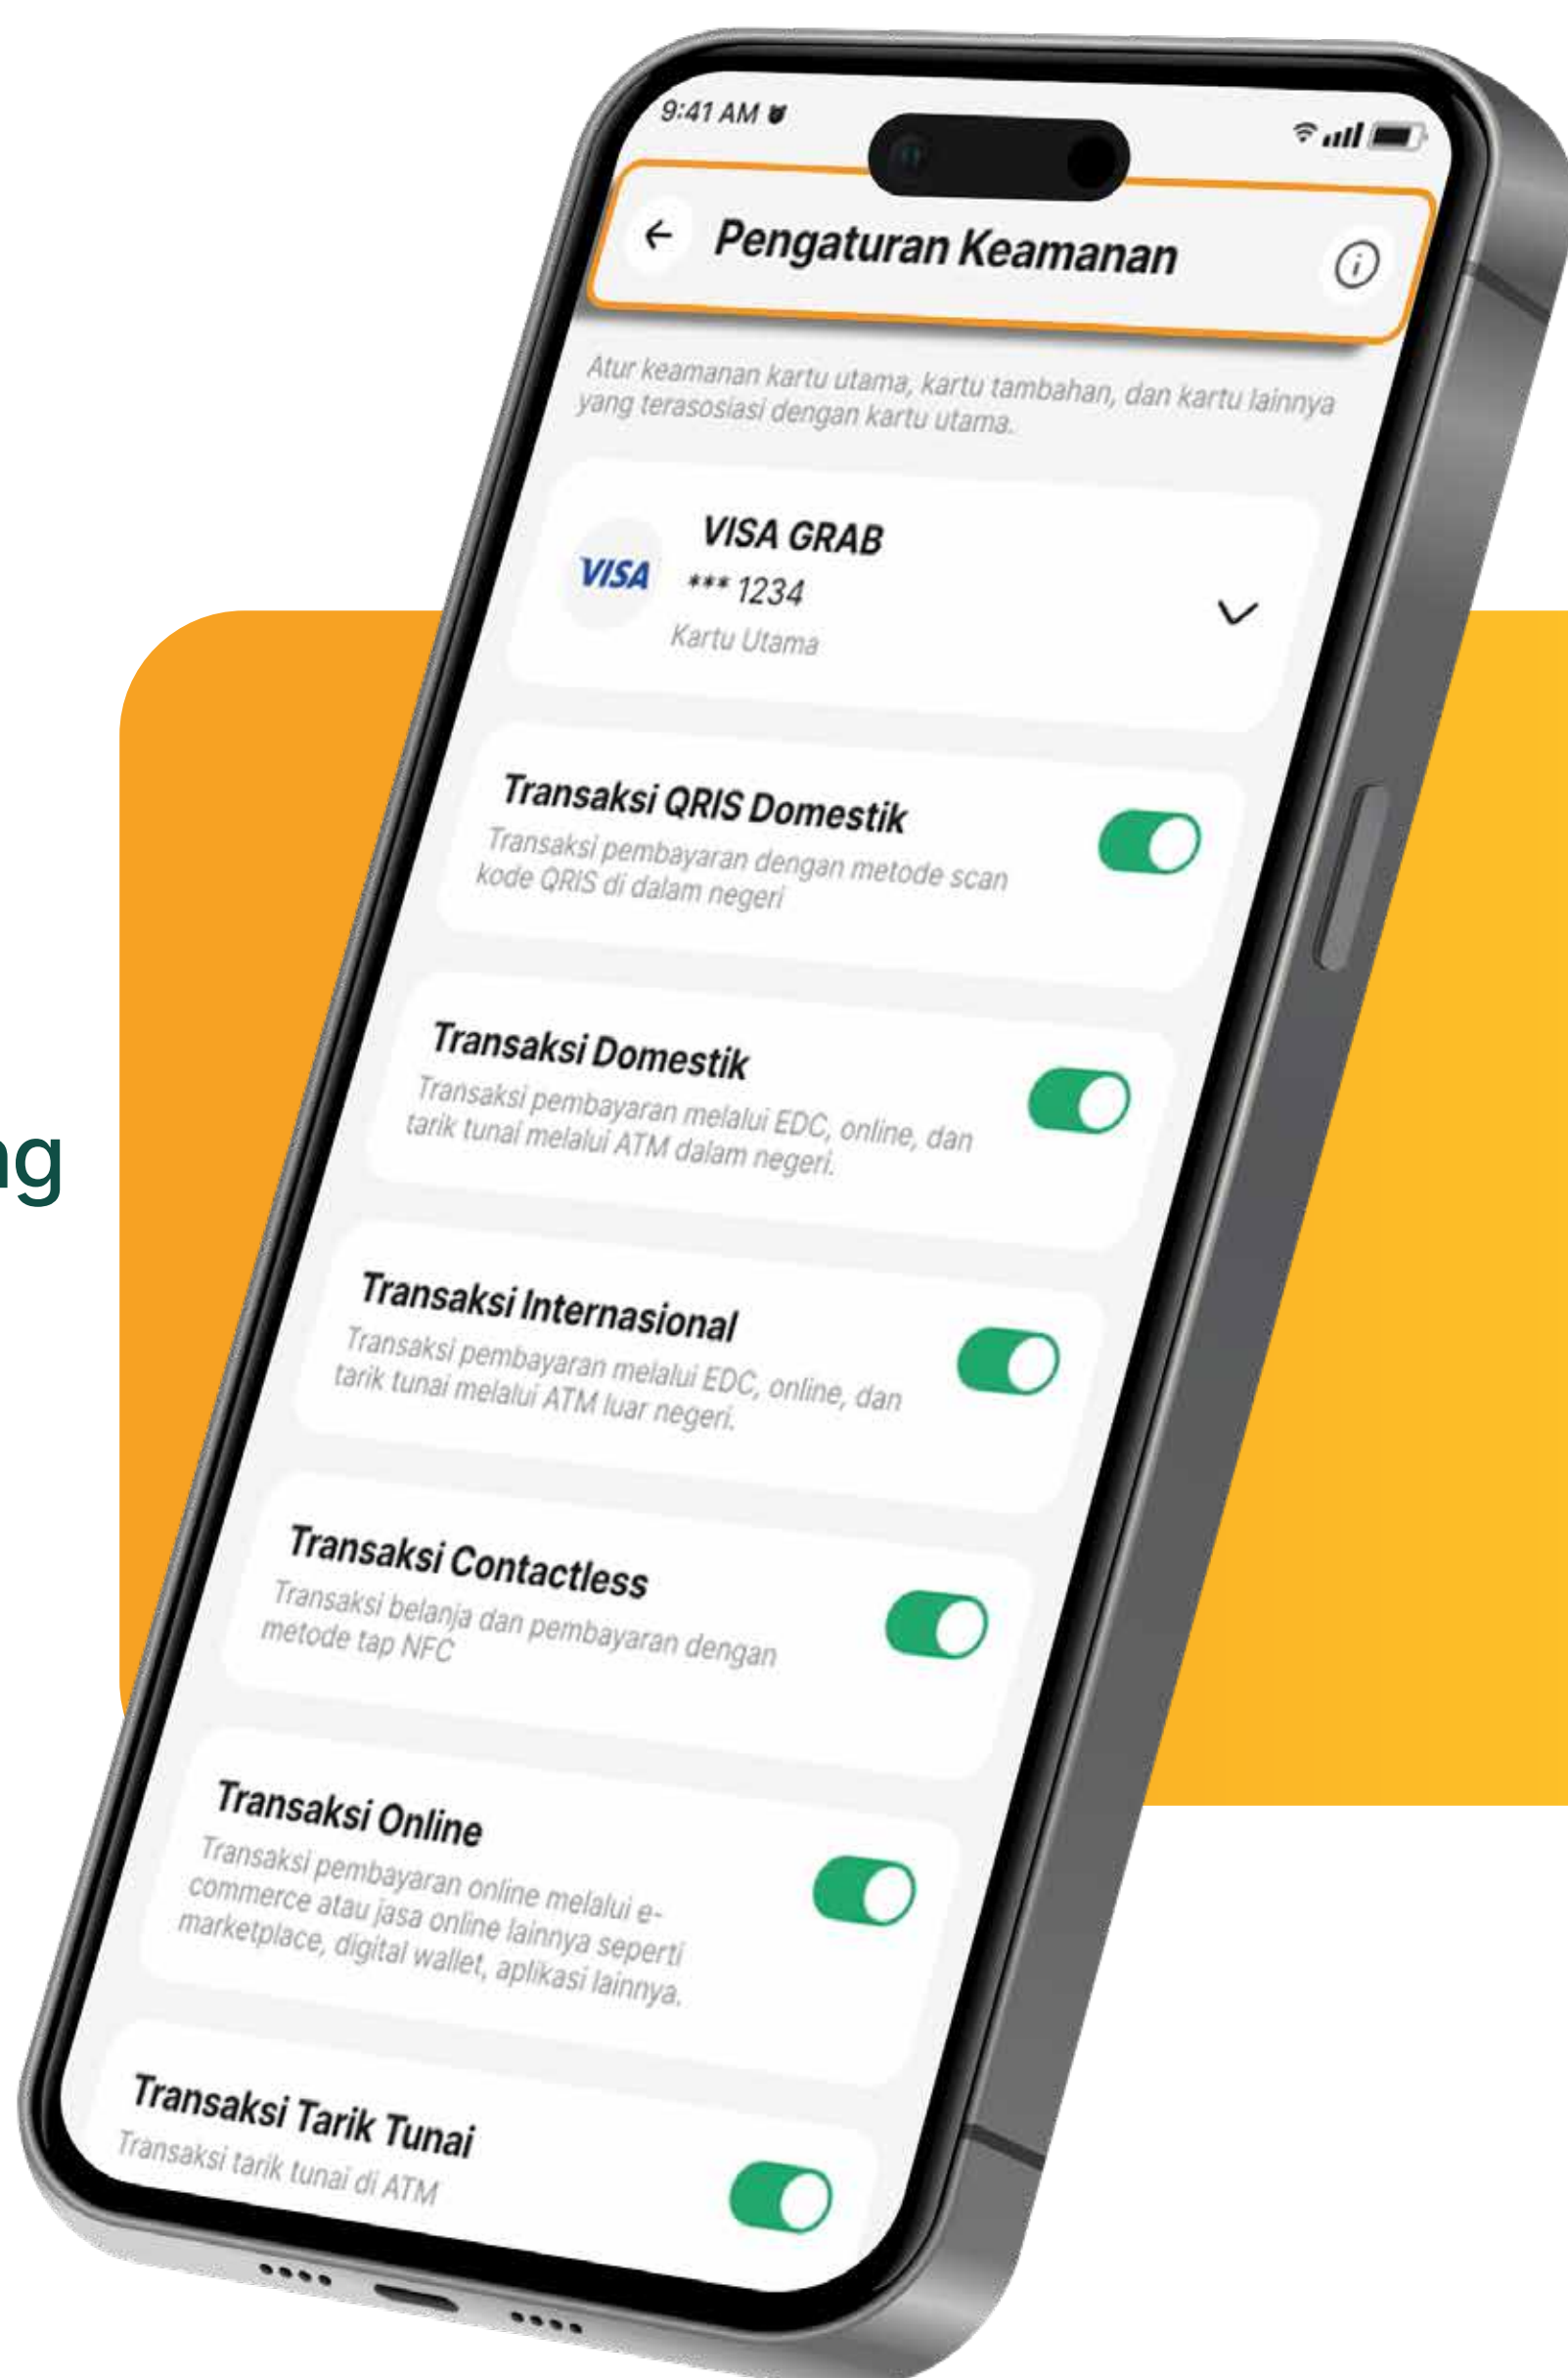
ng

9:41 AM

Pengaturan Keamanan

Atur keamanan kartu utama, kartu tambahan, dan kartu lainnya yang terasosiasi dengan kartu utama.

VISA

VISA GRAB
*** 1234
Kartu Utama

Transaksi QRIS Domestik
Transaksi pembayaran dengan metode scan kode QRIS di dalam negeri

Transaksi Domestik
Transaksi pembayaran melalui EDC, online, dan tarik tunai melalui ATM dalam negeri.

Transaksi Internasional
Transaksi pembayaran melalui EDC, online, dan tarik tunai melalui ATM luar negeri.

Transaksi Contactless
Transaksi belanja dan pembayaran dengan metode tap NFC

Transaksi Online
Transaksi pembayaran online melalui e-commerce atau jasa online lainnya seperti marketplace, digital wallet, aplikasi lainnya.

Transaksi Tarik Tunai
Transaksi tarik tunai di ATM